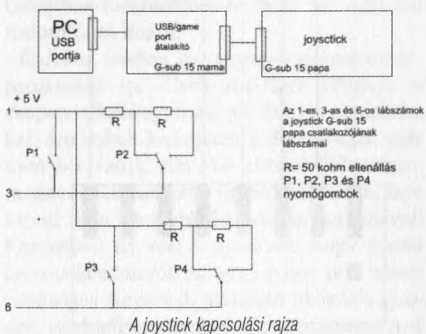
PC
USB
portja

USB/game
port
átalakító
G-sub 15 mama

joystick
G-sub 15 papa

+ 5 V

1

R

R

P1

P2

3

R

R

P3

P4

6

Az 1-es, 3-as és 6-os lábszámok a joystick G-sub 15 papa csatlakozójának lábszámai

R= 50 kohm ellenállás
P1, P2, P3 és P4 nyomógombok

A joystick kapcsolási rajza